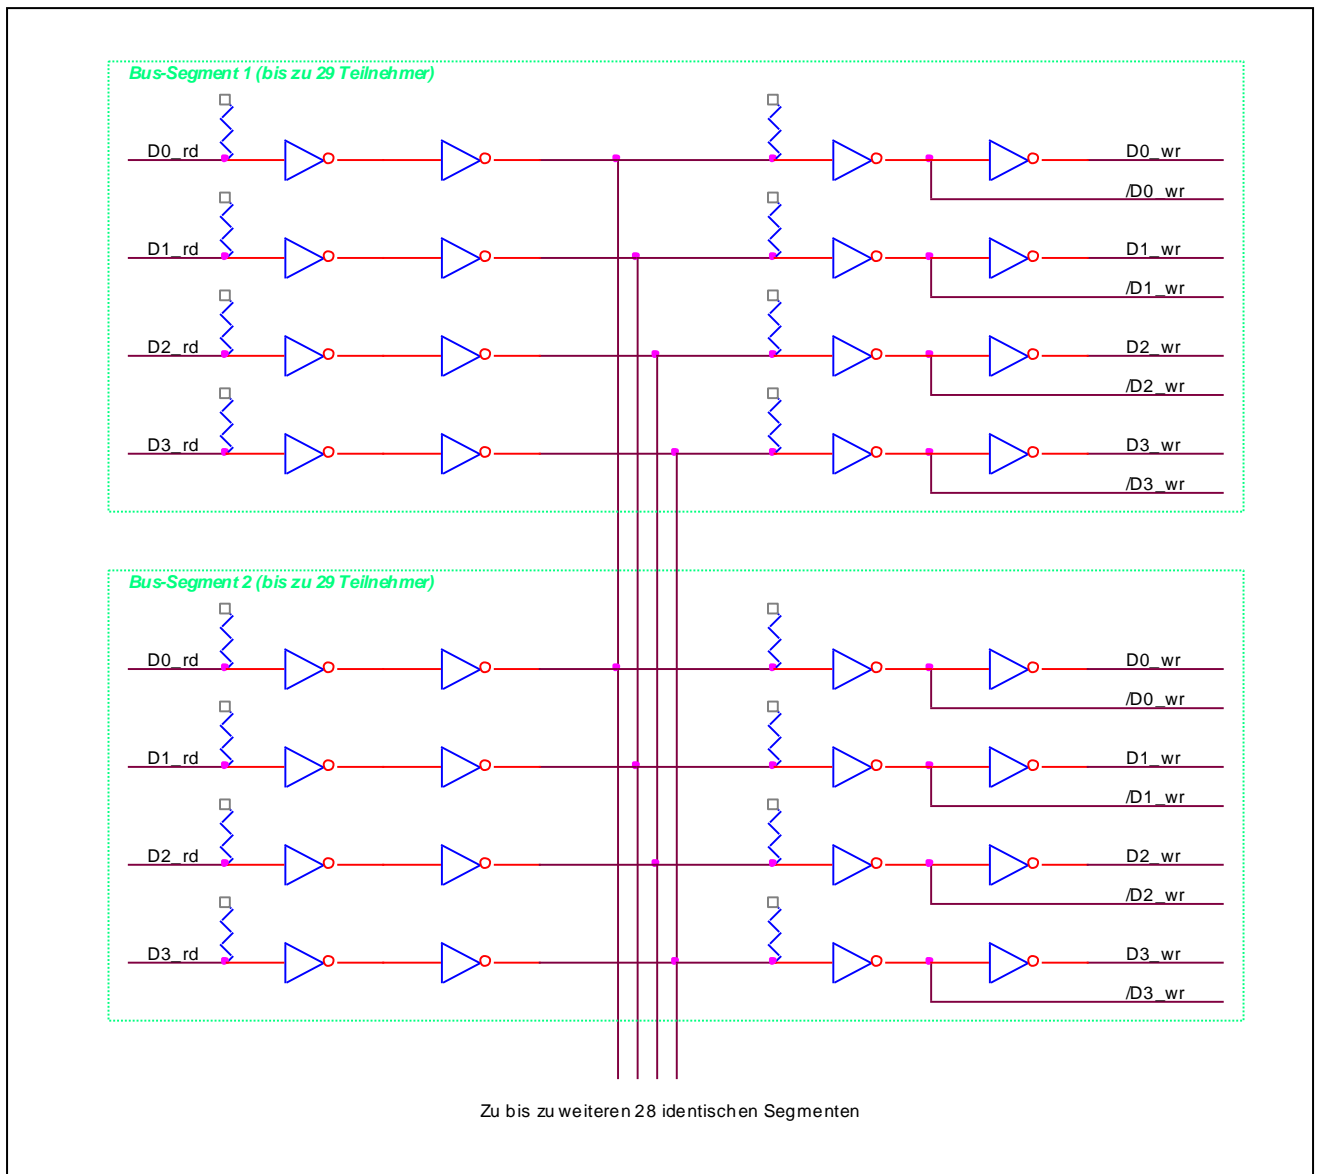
Bus-Segment 1 (bis zu 29 Teilnehmer)

D0_rd
D0_wr
/D0_wr
D1_rd
D1_wr
/D1_wr
D2_rd
D2_wr
/D2_wr
D3_rd
D3_wr
/D3_wr

Bus-Segment 2 (bis zu 29 Teilnehmer)

D0_rd
D0_wr
/D0_wr
D1_rd
D1_wr
/D1_wr
D2_rd
D2_wr
/D2_wr
D3_rd
D3_wr
/D3_wr

Zu bis zu weiteren 28 identischen Segmenten